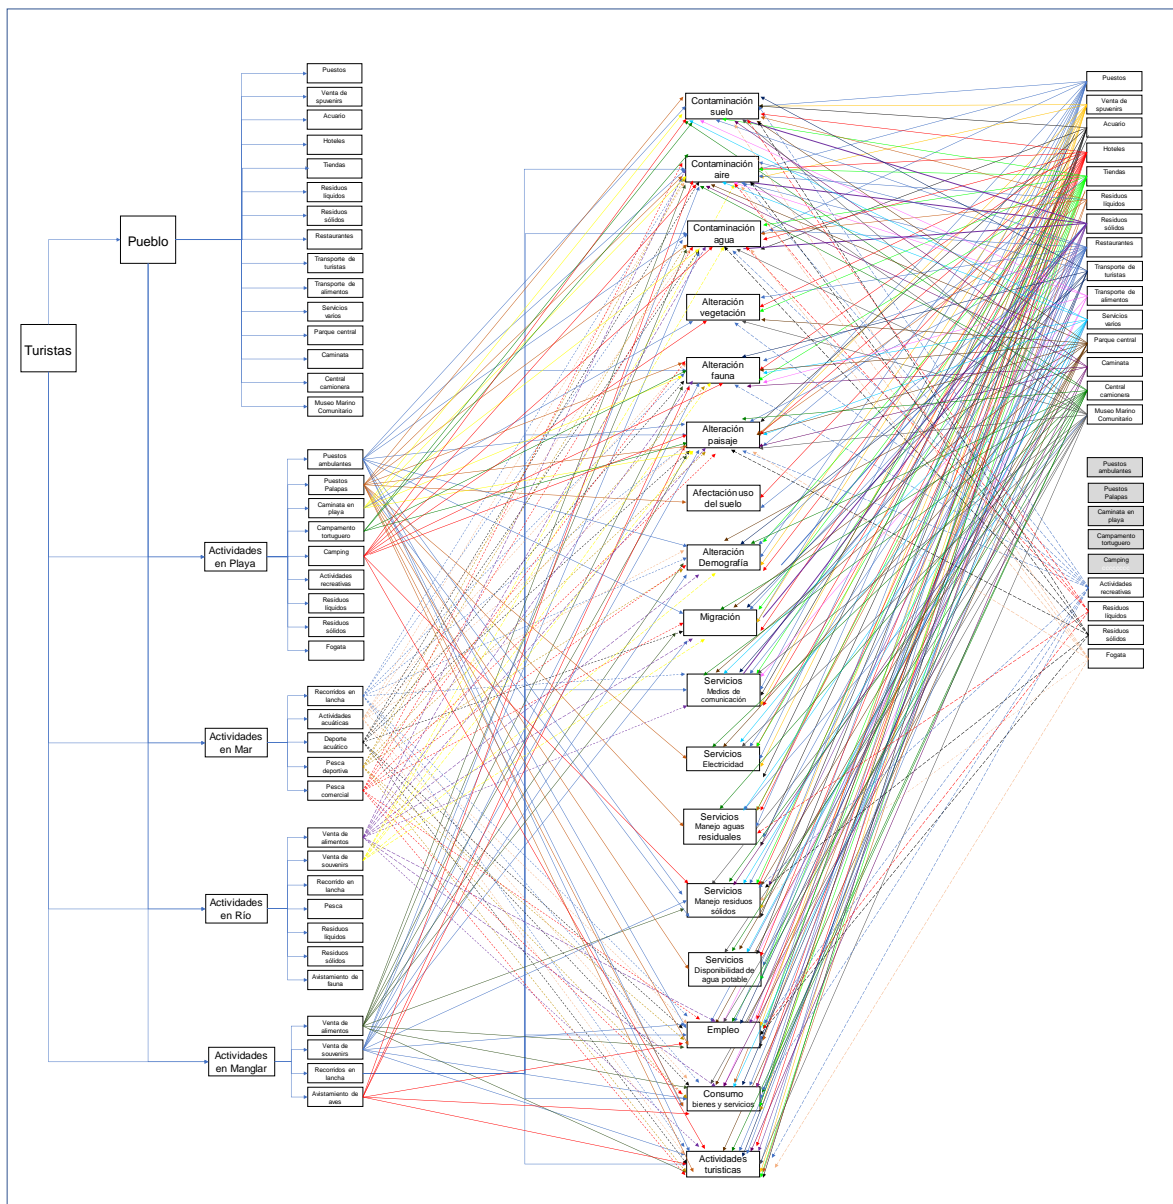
Turistas

Pueblo

Puestos
Venta de spuvenirs
Acuario
Hoteles
Tiendas
Residuos líquidos
Residuos sólidos
Restaurantes
Transporte de turistas
Transporte de alimentos
Servicios varios
Parque central
Caminata
Central camionera
Museo Marino Comunitario

Actividades en Playa

Puestos ambulantes
Puestos Palapas
Caminata en playa
Campamento tortuguero
Camping
Actividades recreativas
Residuos líquidos
Residuos sólidos
Fogata

Actividades en Mar

Recorridos en lancha
Actividades acuáticas
Deporte acuático
Pesca deportiva
Pesca comercial

Actividades en Río

Venta de alimentos
Venta de souvenirs
Recorrido en lancha
Pesca
Residuos líquidos
Residuos sólidos
Avistamiento de fauna

Actividades en Manglar

Venta de alimentos
Venta de souvenirs
Recorridos en lancha
Avistamiento de aves

Contaminación suelo
Contaminación aire
Contaminación agua
Alteración vegetación
Alteración fauna
Alteración paisaje
Afectación uso del suelo
Alteración Demografía
Migración
Servicios Medios de comunicación
Servicios Electricidad
Servicios Manejo aguas residuales
Servicios Manejo residuos sólidos
Servicios Disponibilidad de agua potable
Empleo
Consumo bienes y servicios
Actividades turísticas

Puestos
Venta de spuvenirs
Acuario
Hoteles
Tiendas
Residuos líquidos
Residuos sólidos
Restaurantes
Transporte de turistas
Transporte de alimentos
Servicios varios
Parque central
Caminata
Central camionera
Museo Marino Comunitario

Puestos ambulantes
Puestos Palapas
Caminata en playa
Campamento tortuguero
Camping
Actividades recreativas
Residuos líquidos
Residuos sólidos
Fogata